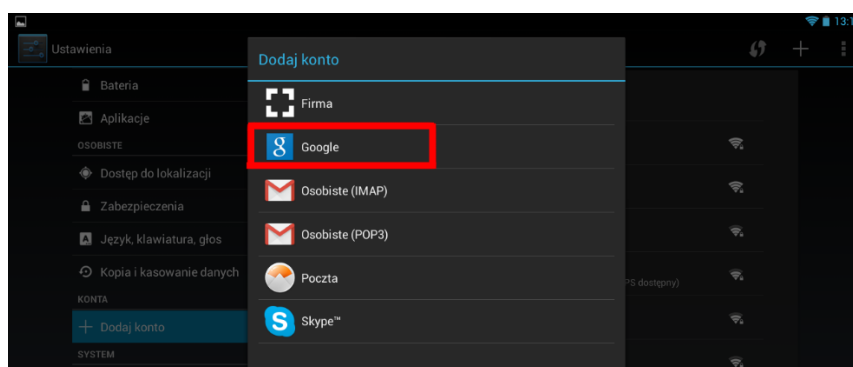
13:1

Ustawienia

Bateria

Aplikacje

OSOBISTE

Dostęp do lokalizacji

Zabezpieczenia

Język, klawiatura, głos

Kopia i kasowanie danych

KONTA

Dodaj konto

SYSTEM

Dodaj konto

Firma

8 Google

Osobiste (IMAP)

Osobiste (POP3)

Poczta

Skype™

PS dostępny)